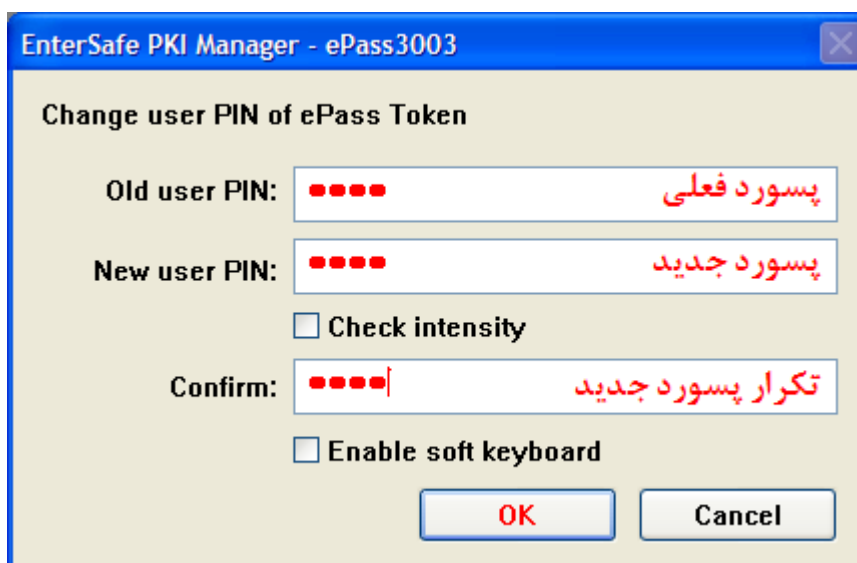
EnterSafe PKI Manager - ePass3003

Change user PIN of ePass Token

Old user PIN: ●●●● پسورد فعلی

New user PIN: ●●●● پسورد جدید

Check intensity

Confirm: ●●●● تکرار پسورد جدید

Enable soft keyboard

OK

Cancel